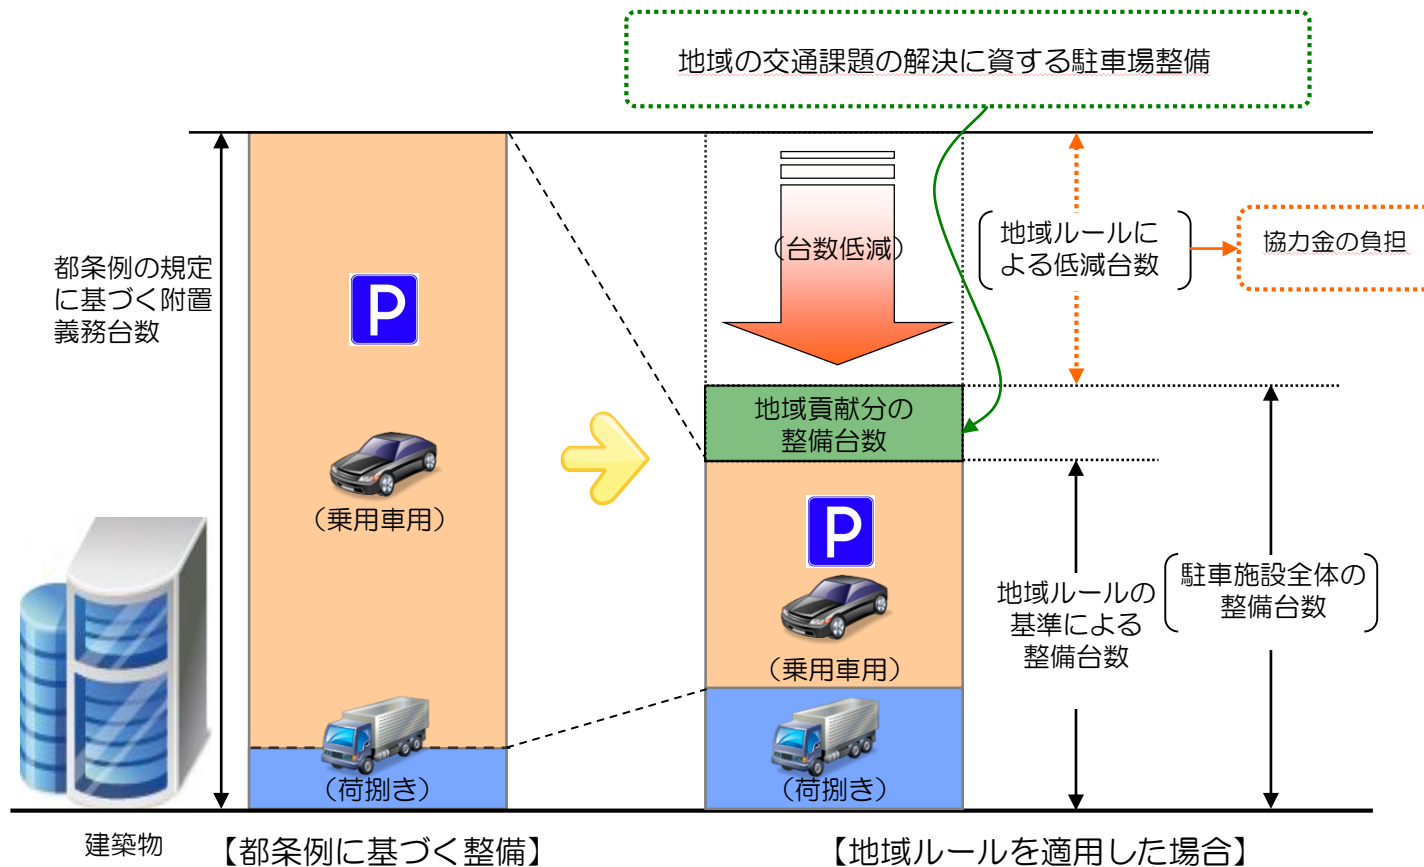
地域の交通課題の解決に資する駐車場整備

都条例の規定に基づく附置義務台数

P

（乗用車用）

（荷捌き）

（台数低減）

地域ルールによる低減台数

協力金の負担

地域貢献分の整備台数

P

（乗用車用）

（荷捌き）

地域ルールの基準による整備台数

駐車施設全体の整備台数

建築物

【都条例に基づく整備】

【地域ルールを適用した場合】